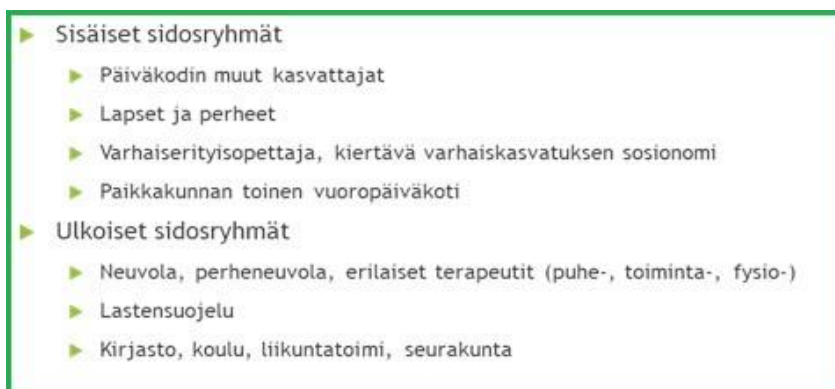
Sisäiset sidosryhmät

Päiväkodin muut kasvattajat

Lapset ja perheet

Varhaiserityisopettaja, kiertävä varhaiskasvatuksen sosionomi

Paikkakunnan toinen vuoropäiväkoti

Ulkoiset sidosryhmät

Neuvola, perheneuvola, erilaiset terapeutit (puhe-, toiminta-, fysio-)

Lastensuojelu

Kirjasto, koulu, liikuntatoimi, seurakunta